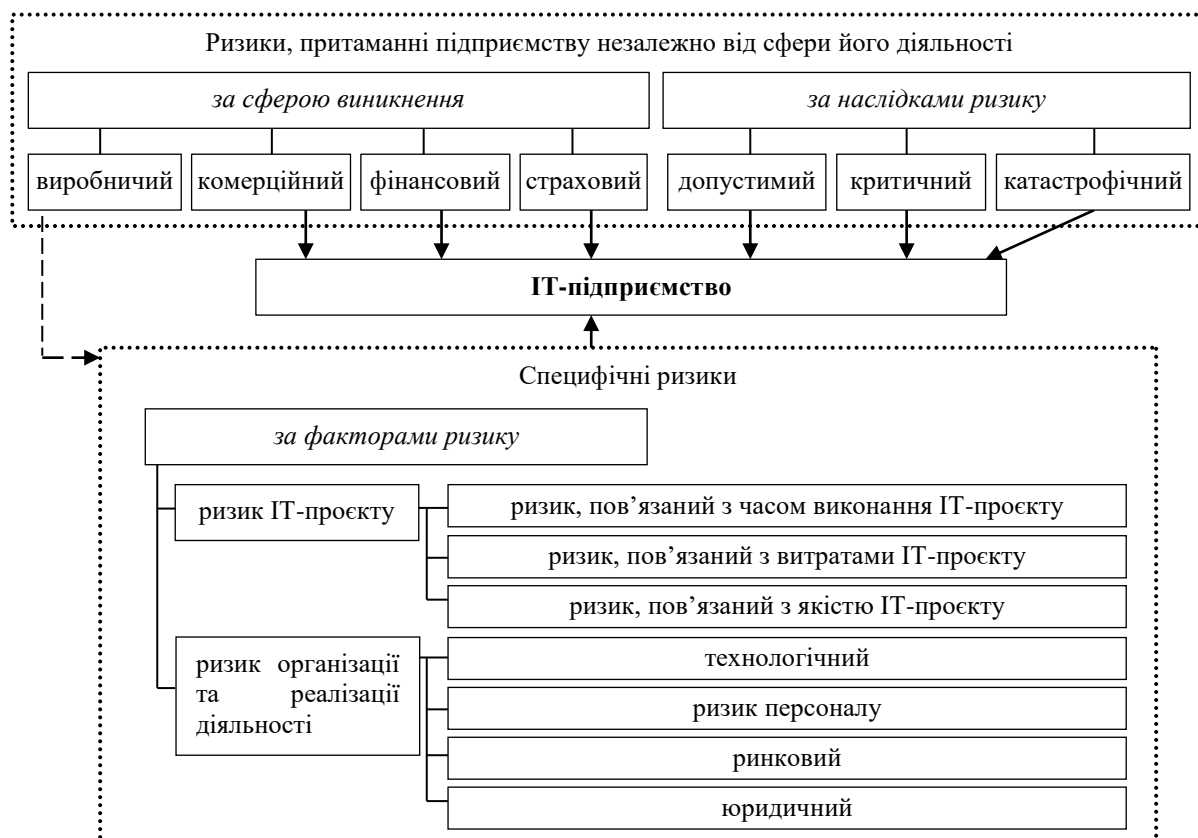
Ризики, притаманні підприємству незалежно від сфери його діяльності

*за сферою виникнення*

*за наслідками ризику*

виробничий

комерційний

фінансовий

страховий

допустимий

критичний

катастрофічний

**ІТ-підприємство**

Специфічні ризики

*за факторами ризику*

ризик ІТ-проєкту

ризик, пов'язаний з часом виконання ІТ-проєкту

ризик, пов'язаний з витратами ІТ-проєкту

ризик, пов'язаний з якістю ІТ-проєкту

ризик організації та реалізації діяльності

технологічний

ризик персоналу

ринковий

юридичний